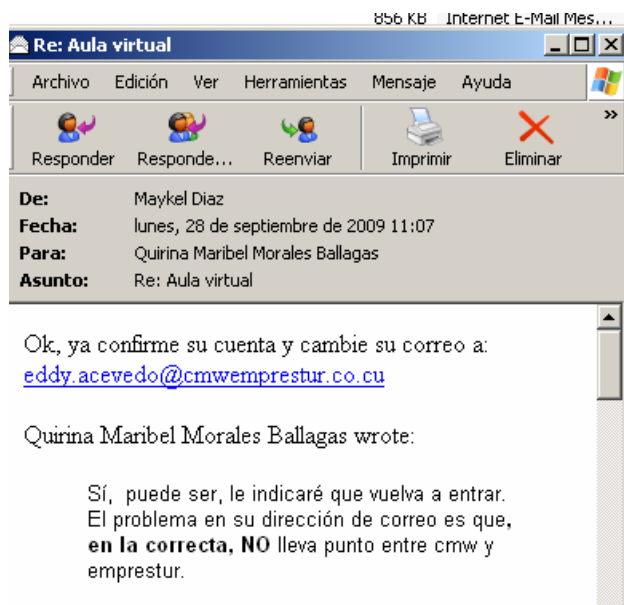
856 KB Internet E-Mail Mes...

Re: Aula virtual

Archivo Edición Ver Herramientas Mensaje Ayuda

Responder Responde... Reenviar Imprimir Eliminar

De: Maykel Diaz
Fecha: lunes, 28 de septiembre de 2009 11:07
Para: Quirina Maribel Morales Ballagas
Asunto: Re: Aula virtual

Ok, ya confirme su cuenta y cambie su correo a: eddy.acevedo@cmwemprestur.co.cu

Quirina Maribel Morales Ballagas wrote:

Sí, puede ser, le indicaré que vuelva a entrar. El problema en su dirección de correo es que, **en la correcta, NO** lleva punto entre cmw y emprestur.